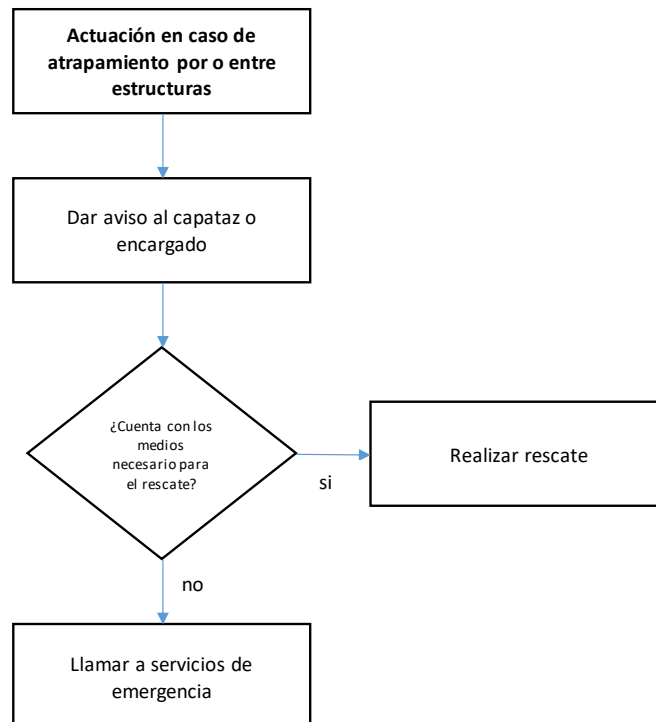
Actuación en caso de atrapamiento por o entre estructuras

Dar aviso al capataz o encargado

¿Cuenta con los medios necesario para el rescate?

si

Realizar rescate

no

Llamar a servicios de emergencia